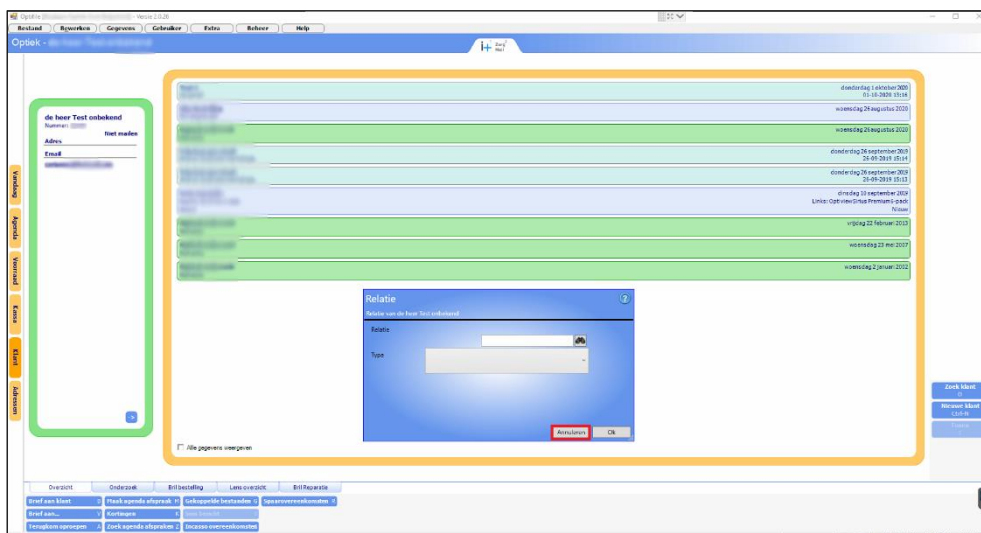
Optifile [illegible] - Versie 2.0.26

Bestand | Bewerken | Gegevens | Gebruiker | Extra | Beheer | Help

Optiek - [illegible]

Vandaag
Agenda
Voorraad
Kassa
Klant
Adressen

de heer Test onbekend
Nummer: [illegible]
Niet mailen
Adres
Email
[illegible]

donderdag 1 oktober 2020
01-10-2020 15:16

woensdag 26 augustus 2020

woensdag 26 augustus 2020

donderdag 26 september 2019
26-09-2019 15:14

donderdag 26 september 2019
26-09-2019 15:13

dinsdag 10 september 2019
Links: OptiviewSirtus Premium 6-pack
Nieuw

vrijdag 22 februari 2013

woensdag 23 mei 2007

woensdag 2 januari 2002

Relatie
Relatie van de heer Test onbekend
Relatie
Type
Annuleren
Ok

Alle gegevens weergeven

Zoek klant
Nieuwe klant
Ctrl-N

Overzicht | Onderzoek | Bril bestelling | Lens overzicht | Bril Reparatie

Brief aan klant | Maak agenda afspraak | Gekoppelde bestanden | Spaarovereenkomsten
Brief aan... | Kortingen | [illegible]
Terugkom oproepen | Zoek agenda afspraken | Incasso overeenkomsten